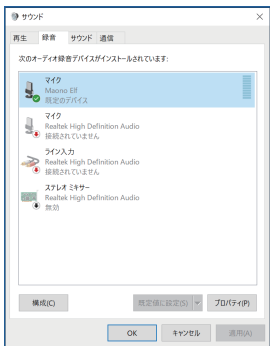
サウンド

再生 録音 サウンド 通信

次のオーディオ録音デバイスがインストールされています:

マイク
Maono Ell
既定のデバイス

マイク
Realtek High Definition Audio
接続されていません

ライン入力
Realtek High Definition Audio
接続されていません

ステレオ ミキサー
Realtek High Definition Audio
無効

構成(C)

既定値に設定(S)

プロパティ(P)

OK キャンセル 適用(A)